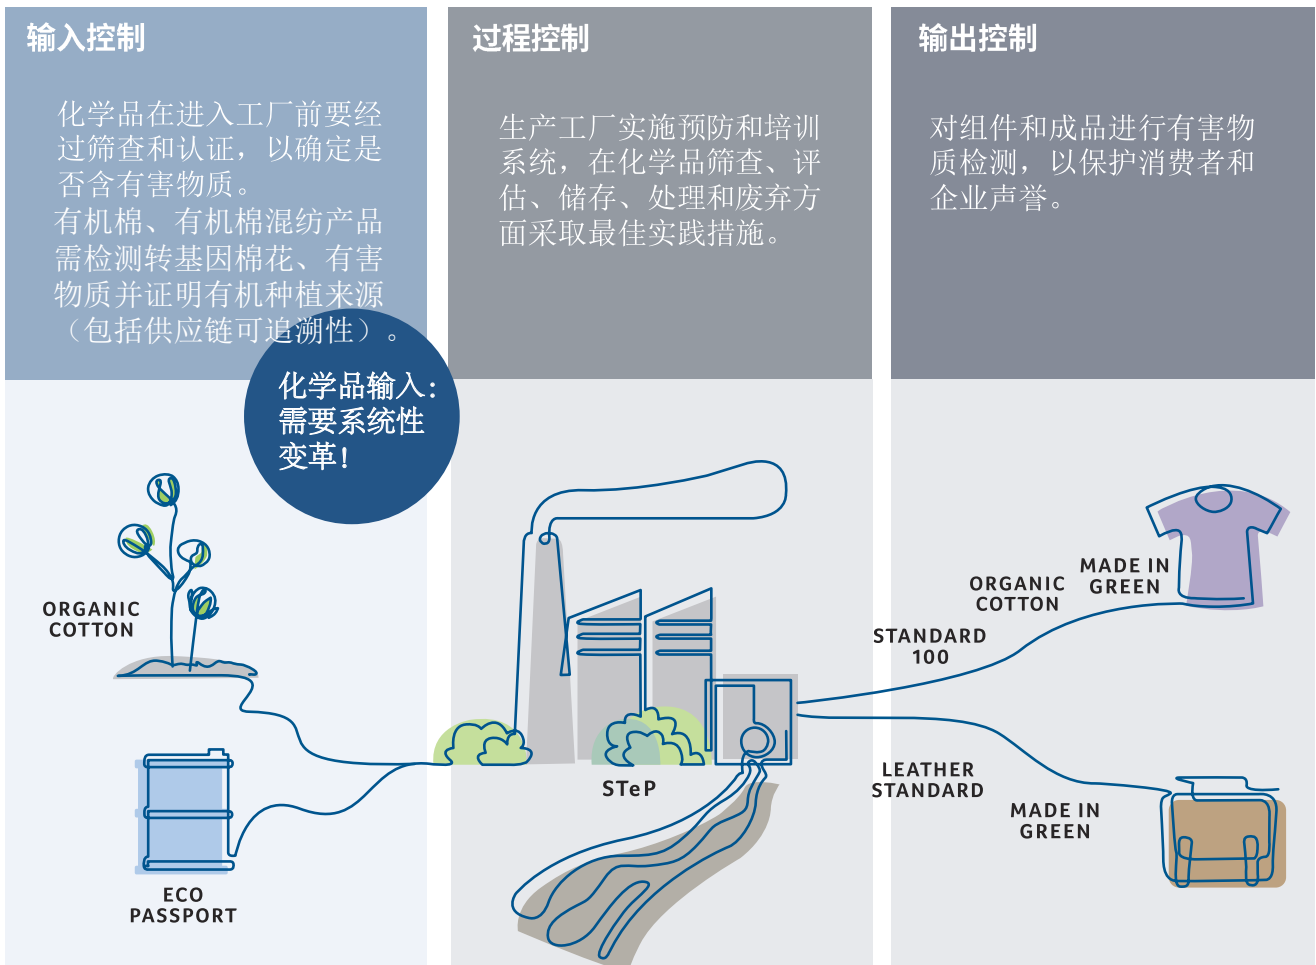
输入控制

化学品在进入工厂前要经过筛查和认证，以确定是否含有害物质。
有机棉、有机棉混纺产品需检测转基因棉花、有害物质并证明有机种植来源（包括供应链可追溯性）。

过程控制

生产工厂实施预防和培训系统，在化学品筛查、评估、储存、处理和废弃方面采取最佳实践措施。

输出控制

对组件和成品进行有害物质检测，以保护消费者和企业声誉。

化学品输入：需要系统性变革！

ORGANIC COTTON

ECO PASSPORT

STeP

ORGANIC COTTON

MADE IN GREEN

STANDARD 100

LEATHER STANDARD

MADE IN GREEN